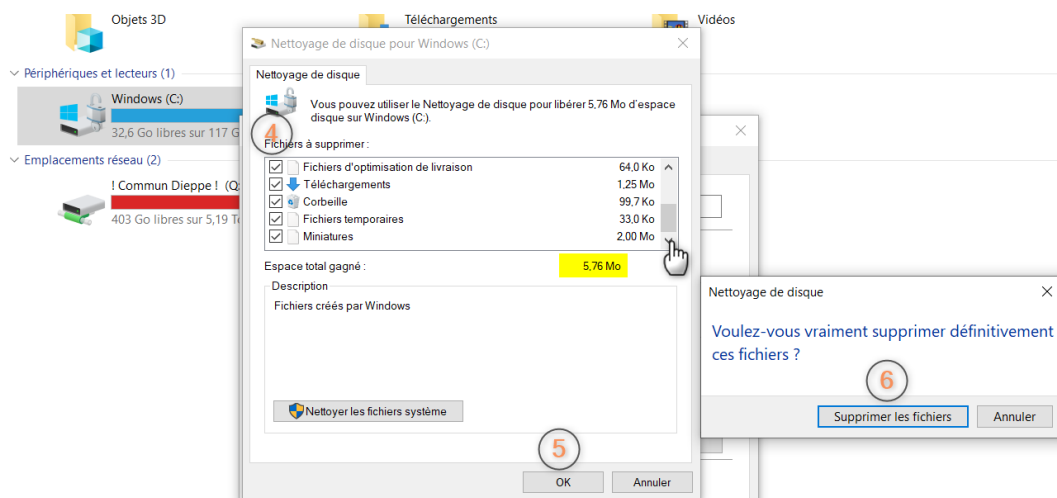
Objets 3D

Téléchargements

Vidéos

Périphériques et lecteurs (1)

Windows (C:)

32,6 Go libres sur 117 G

Emplacements réseau (2)

! Commun Dieppe ! (Q:

403 Go libres sur 5,19 T

Nettoyage de disque pour Windows (C:)

Nettoyage de disque

Vous pouvez utiliser le Nettoyage de disque pour libérer 5,76 Mo d'espace disque sur Windows (C:).

4

Fichiers à supprimer :

| | | |
|---|---|---|
| ☑ | Fichiers d'optimisation de livraison | 64,0 Ko |
| ☑ | Téléchargements | 1,25 Mo |
| ☑ | Corbeille | 99,7 Ko |
| ☑ | Fichiers temporaires | 33,0 Ko |
| ☑ | Miniatures | 2,00 Mo |

Espace total gagné : 5,76 Mo

Description

Fichiers créés par Windows

Nettoyer les fichiers système

5

OK Annuler

Nettoyage de disque

Voulez-vous vraiment supprimer définitivement ces fichiers ?

6

Supprimer les fichiers Annuler